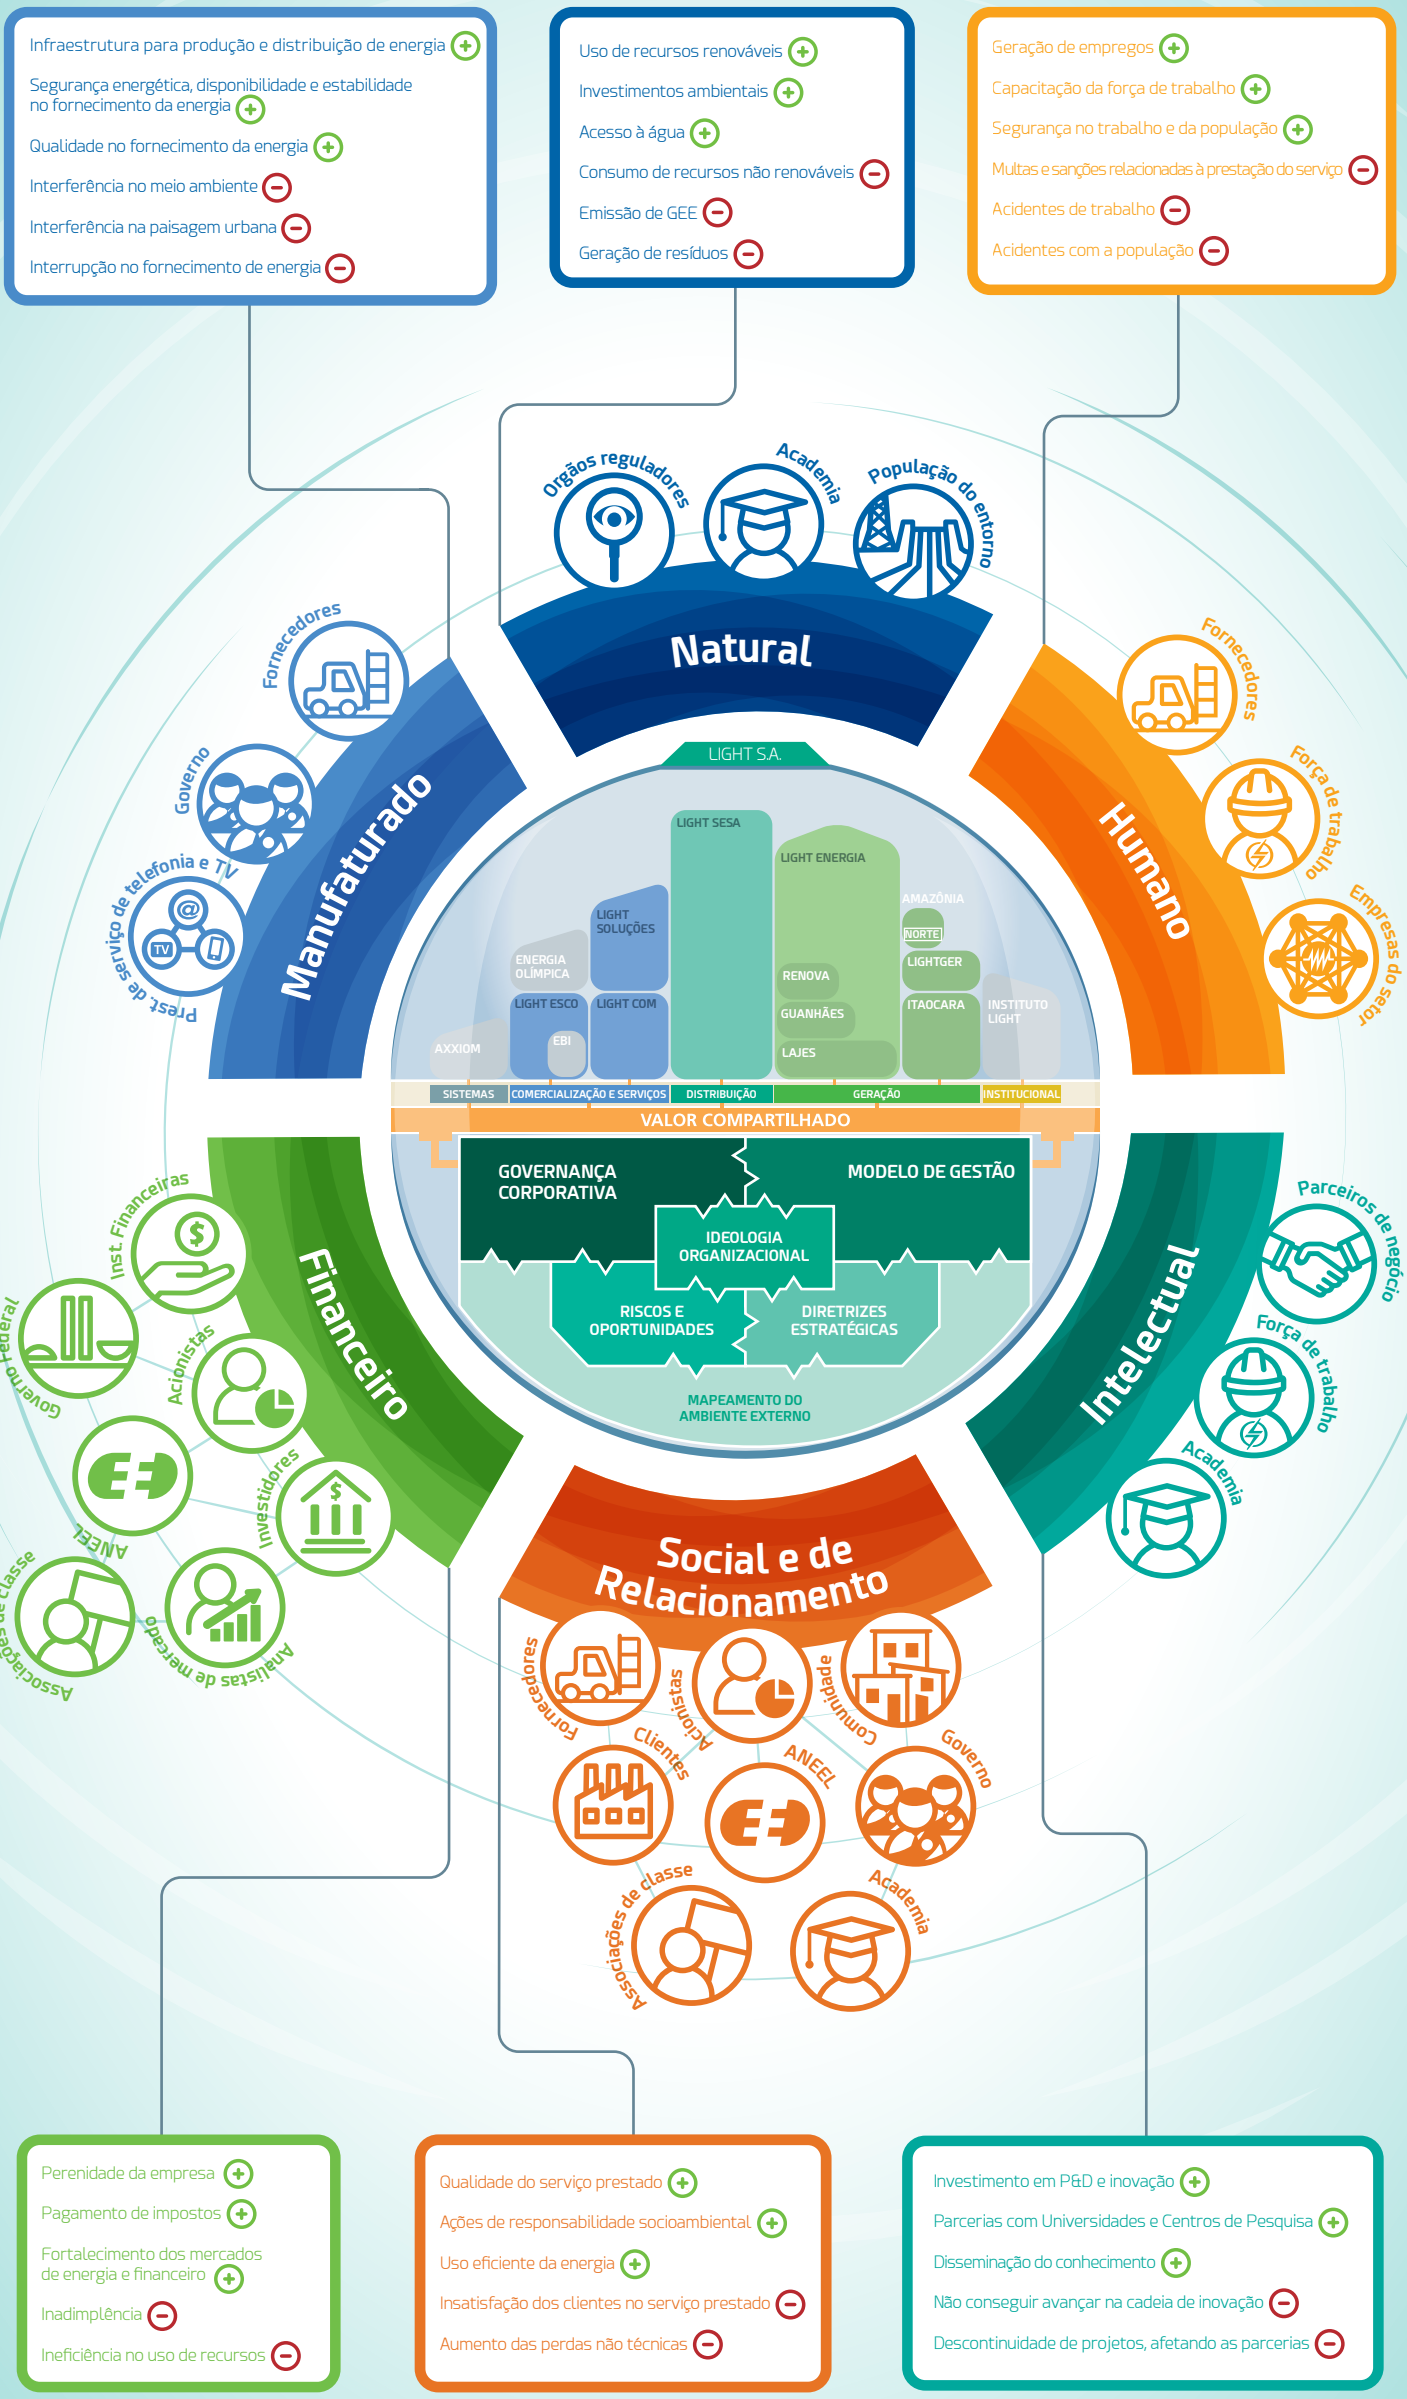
Infraestrutura para produção e distribuição de energia
Segurança energética, disponibilidade e estabilidade no fornecimento da energia
Qualidade no fornecimento da energia
Interferência no meio ambiente
Interferência na paisagem urbana
Interrupção no fornecimento de energia

Uso de recursos renováveis
Investimentos ambientais
Acesso à água
Consumo de recursos não renováveis
Emissão de GEE
Geração de resíduos

Geração de empregos
Capacitação da força de trabalho
Segurança no trabalho e da população
Multas e sanções relacionadas à prestação do serviço
Acidentes de trabalho
Acidentes com a população

Órgãos reguladores
Academia
População do entorno
Natural

Fornecedores
Governo
Prest. de serviço de telefonia e TV
TV
Manufaturado

Fornecedores
Força de trabalho
Empresas do setor
Humano

LIGHT S.A.
LIGHT SESA
LIGHT ENERGIA
AMAZÔNIA
NORTE
LIGHT SOLUÇÕES
ENERGIA OLÍMPICA
LIGHT ESCO
LIGHT COM
EBI
AXXIOM
RENOVA
GUANHÃES
LAJES
LIGHTGER
ITAOCARA
INSTITUTO LIGHT
SISTEMAS
COMERCIALIZAÇÃO E SERVIÇOS
DISTRIBUIÇÃO
GERAÇÃO
INSTITUCIONAL
VALOR COMPARTILHADO
GOVERNANÇA CORPORATIVA
MODELO DE GESTÃO
IDEOLOGIA ORGANIZACIONAL
RISCOS E OPORTUNIDADES
DIRETRIZES ESTRATÉGICAS
MAPEAMENTO DO AMBIENTE EXTERNO

Inst. Financeiras
Governo Federal
Acionistas
ANEEL
Investidores
Associações de classe
Analistas de mercado
Financeiro

Parceiros de negócio
Força de trabalho
Academia
Intelectual

Social e de Relacionamento
Fornecedores
Acionistas
Comunidade
Clientes
ANEEL
Governo
Associações de classe
Academia

Perenidade da empresa
Pagamento de impostos
Fortalecimento dos mercados de energia e financeiro
Inadimplência
Ineficiência no uso de recursos

Qualidade do serviço prestado
Ações de responsabilidade socioambiental
Uso eficiente da energia
Insatisfação dos clientes no serviço prestado
Aumento das perdas não técnicas

Investimento em P&D e inovação
Parcerias com Universidades e Centros de Pesquisa
Disseminação do conhecimento
Não conseguir avançar na cadeia de inovação
Descontinuidade de projetos, afetando as parcerias